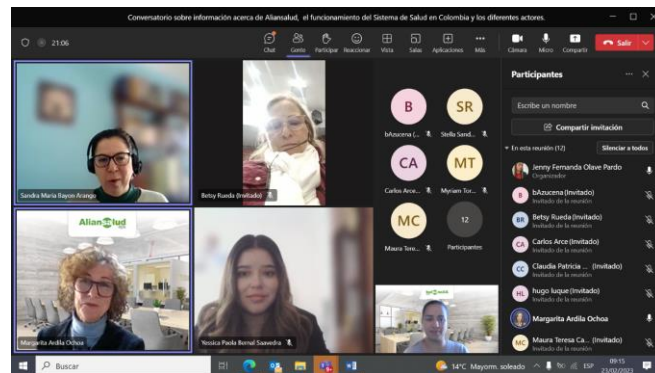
Convenatorio sobre información acerca de Aliansalud, el funcionamiento del Sistema de Salud en Colombia y los diferentes actores.

21:06

Chat Gente Participar Reaccionar Vista Salas Aplicaciones Más Cámara Micro Compartir Salir

Participantes

Escribe un nombre

Compartir invitación

En esta reunión (12) Silenciar a todos

Jenny Fernanda Olave Pardo
Organizador

bAzucena (Invitado)
Invitado de la reunión

Betsy Rueda (Invitado)
Invitado de la reunión

Carlos Arce (Invitado)
Invitado de la reunión

Claudia Patricia ... (Invitado)
Invitado de la reunión

hugo luque (Invitado)
Invitado de la reunión

Margarita Ardila Ochoa

Maura Teresa Ca... (Invitado)
Invitado de la reunión

B bAzucena (...
SR Stella Sand...
CA Carlos Arce...
MT Myriam Tor...
MC Maura Torr...
12 Participantes

Sandra Maria Bayon Arango
Betsy Rueda (Invitado)
Aliansalud
Margarita Ardila Ochoa
Yessica Paola Bernal Saavedra

Buscar
14°C Mayorm. soleado ESP 09:15 21/02/2023